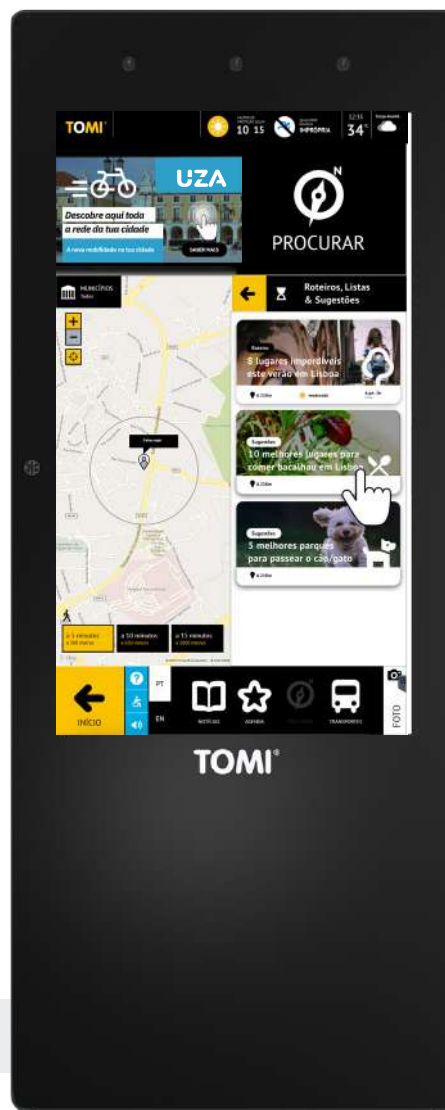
TOMI

10 15

IMPRÓPRIA

34°

UZA

Descobre aqui toda a rede da tua cidade

A nova mobilidade na tua cidade

SABER MAIS

PROCURAR

MUNICÍPIOS

Roteiros, Listas & Sugestões

Roteiro

8 lugares imperdíveis este verão em Lisboa

Sugestões

10 melhores lugares para comer bacalhau em Lisboa

Sugestões

5 melhores parques para passear o cão/gato

a 5 minutos

a 10 minutos

a 15 minutos

INÍCIO

PT

EN

NOTÍCIAS

AGENDA

TRANSPORTES

FOTO

TOMI